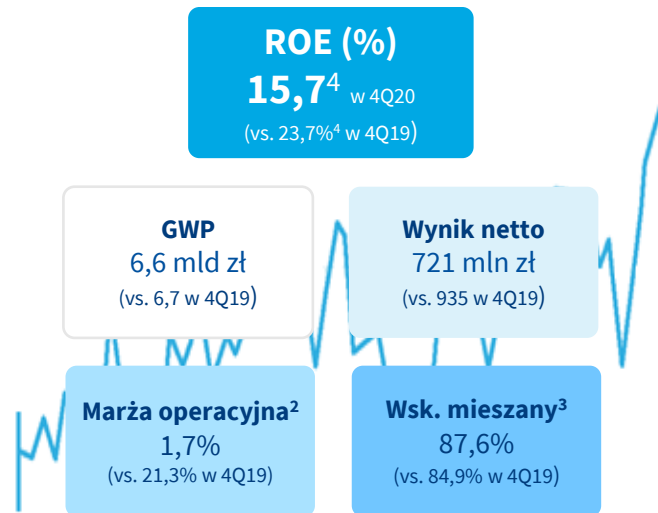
ROE (%)
$15{,}7^4$ w 4Q20
(vs. 23,7%$^4$ w 4Q19)

GWP
6,6 mld zł
(vs. 6,7 w 4Q19)

Wynik netto
721 mln zł
(vs. 935 w 4Q19)

Marża operacyjna$^2$
1,7%
(vs. 21,3% w 4Q19)

Wsk. mieszany$^3$
87,6%
(vs. 84,9% w 4Q19)